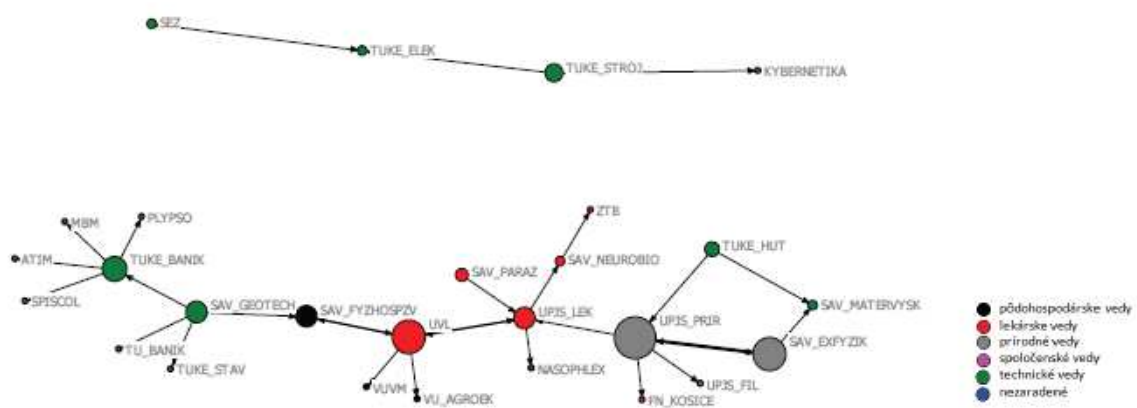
SEZ
TUKE_ELEK
TUKE_STROJ
KYBERNETIKA

MBM
PLYPSO
ATIM
TUKE_BANIK
SPISCOL
SAV_GEOTECH
TU_BANIK
TUKE_STAV
SAV_FYZHOSPZV
UVL
VUVM
VU_AGROEK
ZTB
SAV_PARAZ
SAV_NEUROBIO
UPJS_LEK
NASOPHLEX
TUKE_HUT
SAV_MATERVYSK
UPJS_PRIR
SAV_EXFYZIK
UPJS_FIL
FN_KOSICE

pôdohospodárske vedy
lekárske vedy
prírodné vedy
spoločenské vedy
technické vedy
nezaradené